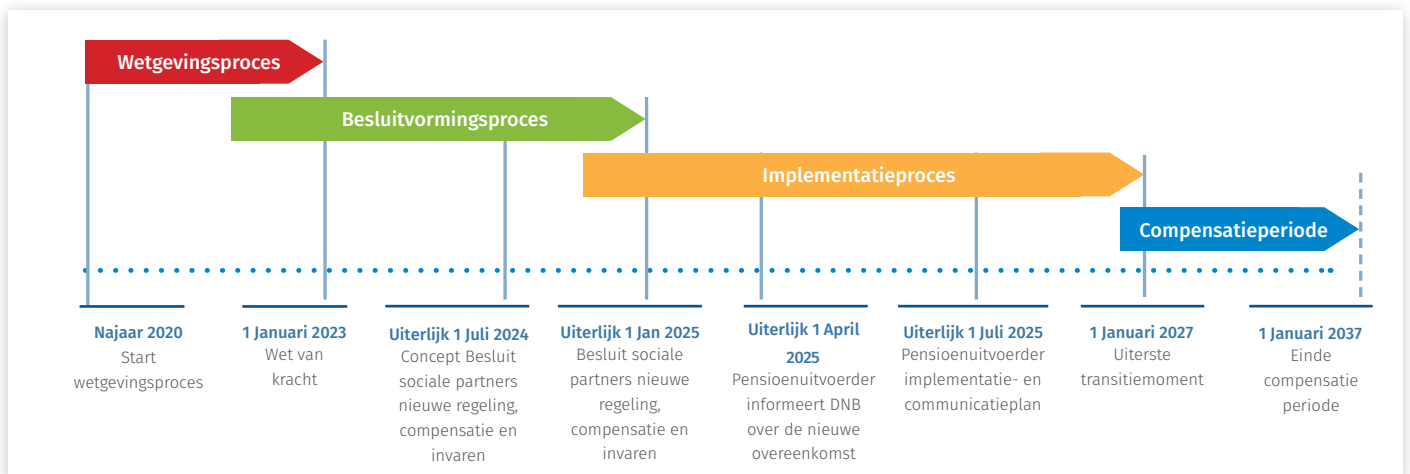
Wetgevingsproces

Besluitvormingsproces

Implementatieproces

Compensatieperiode

Najaar 2020
Start wetgevingsproces

1 Januari 2023
Wet van kracht

Uiterlijk 1 Juli 2024
Concept Besluit sociale partners nieuwe regeling, compensatie en invaren

Uiterlijk 1 Jan 2025
Besluit sociale partners nieuwe regeling, compensatie en invaren

Uiterlijk 1 April 2025
Pensioenuitvoerder informeert DNB over de nieuwe overeenkomst

Uiterlijk 1 Juli 2025
Pensioenuitvoerder implementatie- en communicatieplan

1 Januari 2027
Uiterste transitiemoment

1 Januari 2037
Einde compensatie periode